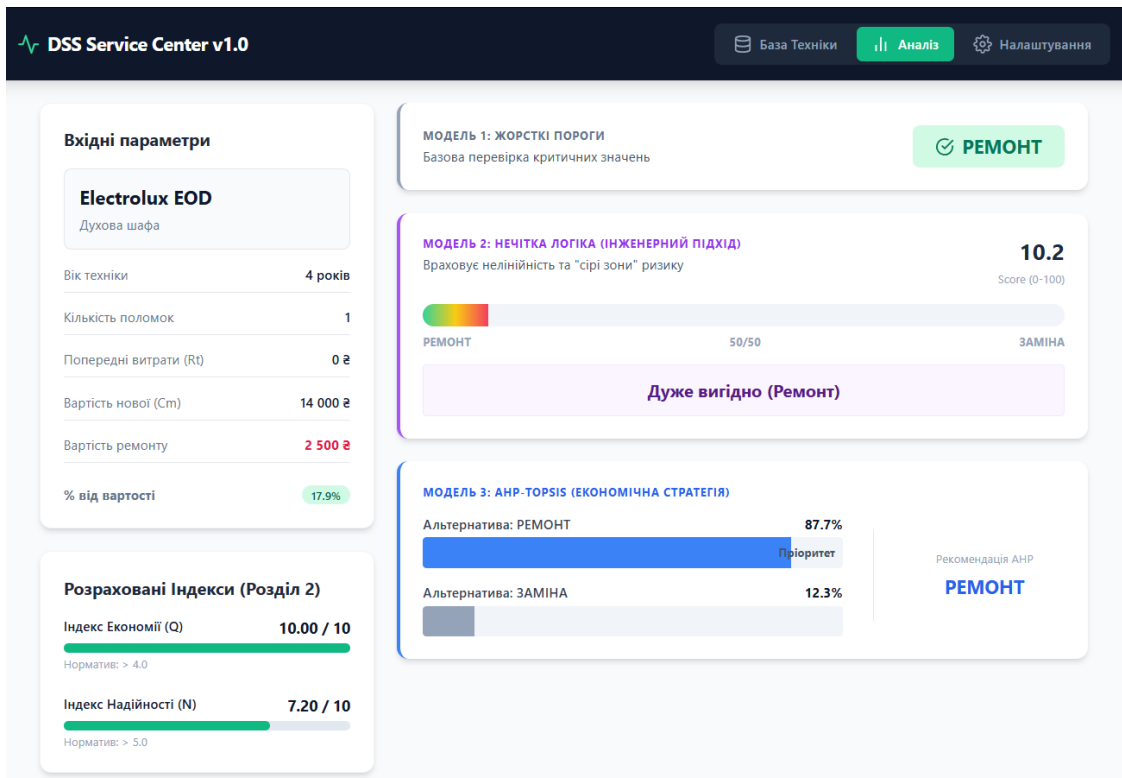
DSS Service Center v1.0

База Техніки | Аналіз | Налаштування

Вхідні параметри

Electrolux EOD
Духова шафа

| Вік техніки | 4 років |
|---|---|
| Кількість поломок | 1 |
| Попередні витрати (Rt) | 0 ₴ |
| Вартість нової (Cm) | 14 000 ₴ |
| Вартість ремонту | 2 500 ₴ |
| % від вартості | 17.9% |

Розраховані Індекси (Розділ 2)

Індекс Економії (Q) 10.00 / 10
Норматив: > 4.0

Індекс Надійності (N) 7.20 / 10
Норматив: > 5.0

МОДЕЛЬ 1: ЖОРСТКІ ПОРОГИ
Базова перевірка критичних значень
РЕМОНТ

МОДЕЛЬ 2: НЕЧІТКА ЛОГІКА (ІНЖЕНЕРНИЙ ПІДХІД)
Враховує нелінійність та "сірі зони" ризику
10.2
Score (0-100)
РЕМОНТ 50/50 ЗАМІНА
Дуже вигідно (Ремонт)

МОДЕЛЬ 3: AHP-TOPSIS (ЕКОНОМІЧНА СТРАТЕГІЯ)
Альтернатива: РЕМОНТ 87.7%
Пріоритет
Альтернатива: ЗАМІНА 12.3%

Рекомендація AHP
РЕМОНТ